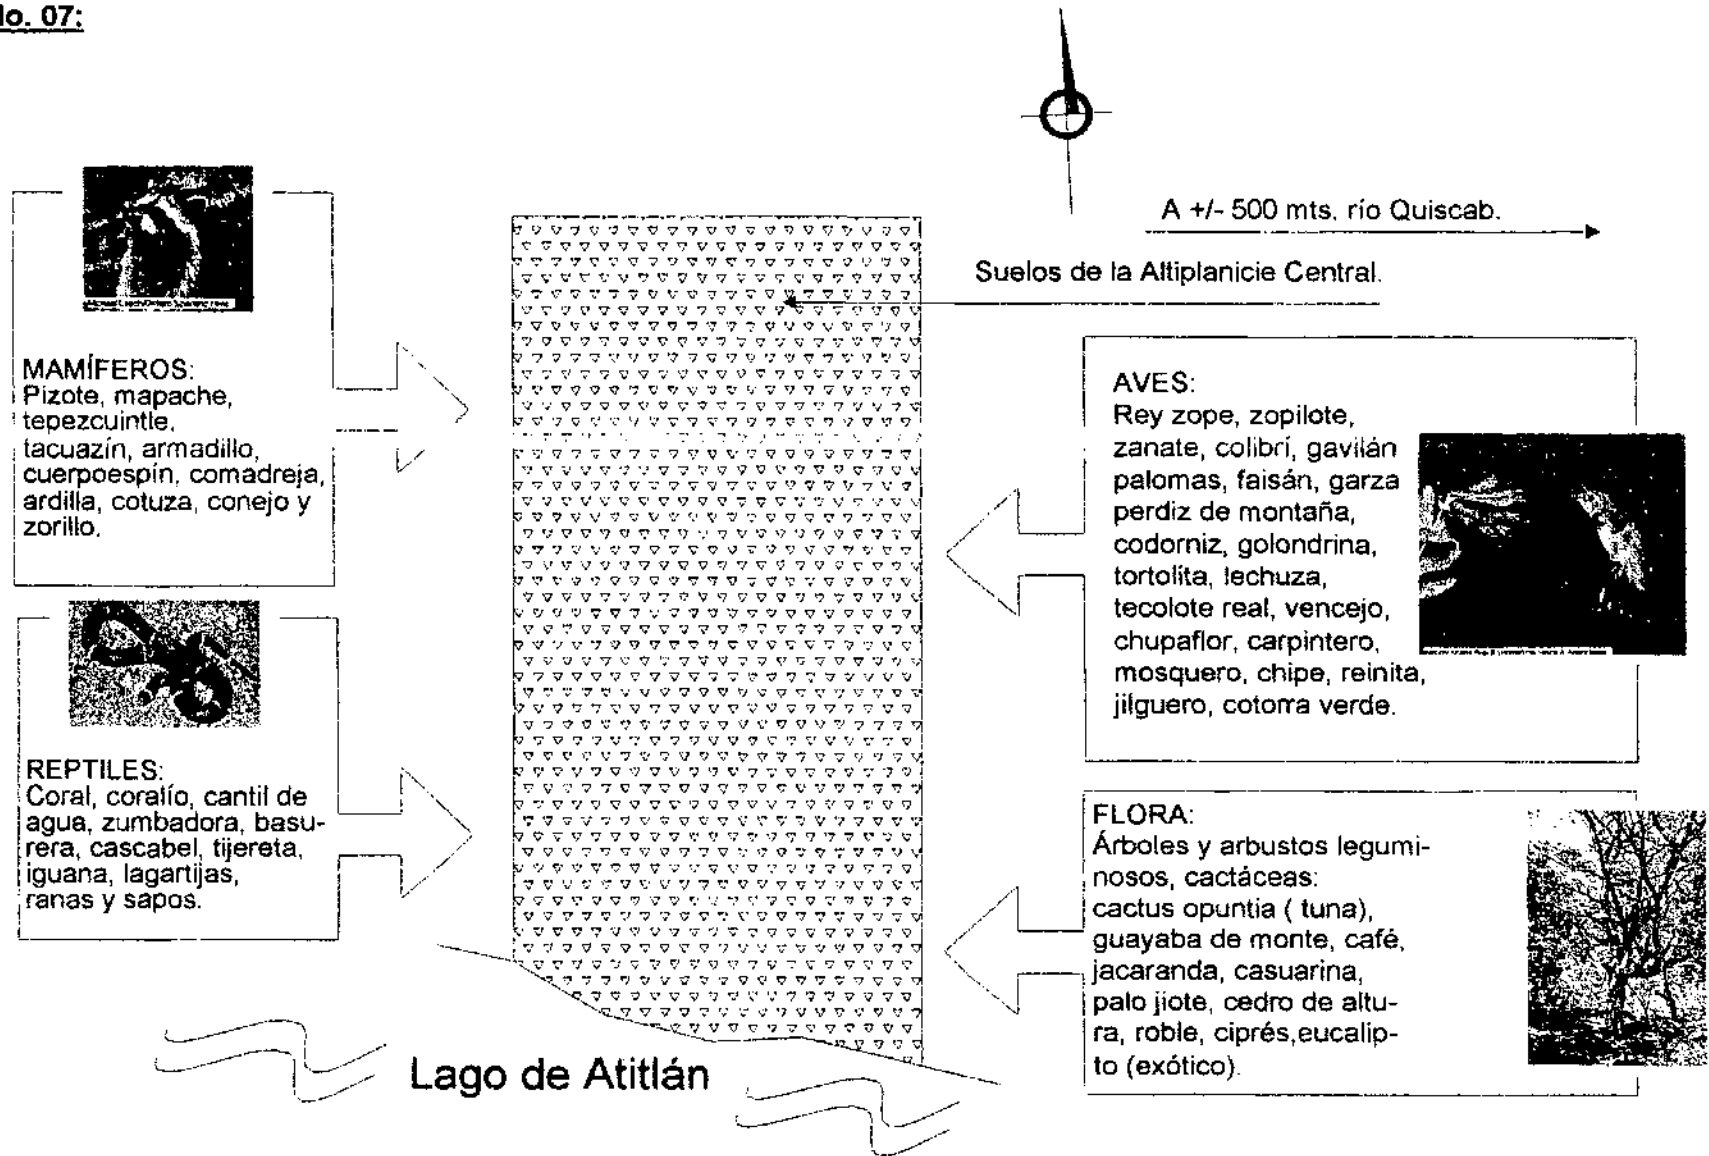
lo. 07:

A +/- 500 mts. río Quiscab.

Suelos de la Altiplanicie Central.

MAMÍFEROS:
Pizote, mapache, tepezcuintle, tacuazín, armadillo, cuerpoespín, comadreja, ardilla, cotuza, conejo y zorillo.

REPTILES:
Coral, coralío, cantil de agua, zumbadora, basurera, cascabel, tijereta, iguana, lagartijas, ranas y sapos.

AVES:
Rey zope, zopilote, zanate, colibrí, gavilán palomas, faisán, garza perdiz de montaña, codorniz, golondrina, tortolita, lechuza, tecolote real, vencejo, chupaflor, carpintero, mosquero, chipe, reinita, jilguero, cotorra verde.

FLORA:
Árboles y arbustos leguminosos, cactáceas:
cactus opuntia ( tuna), guayaba de monte, café, jacaranda, casuarina, palo jiote, cedro de altura, roble, ciprés,eucalipto (exótico).

Lago de Atitlán